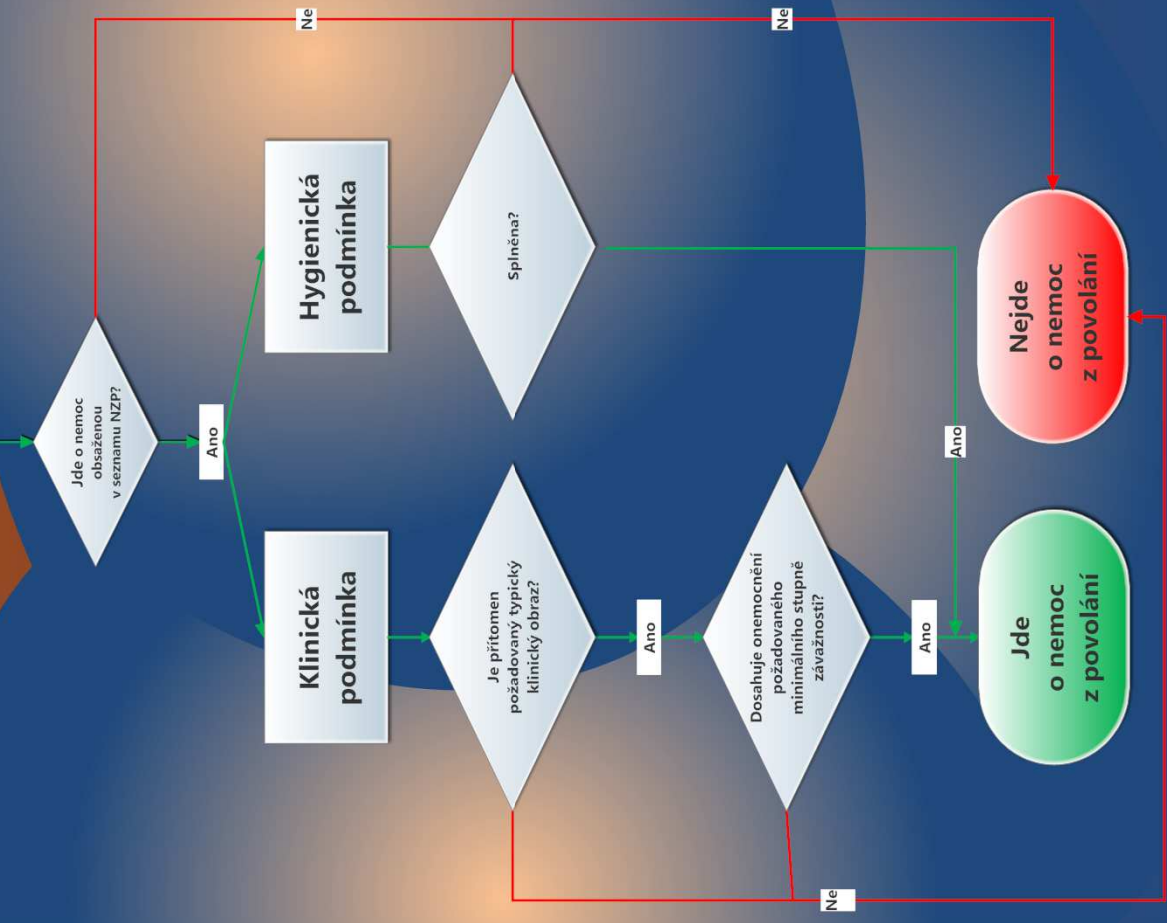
Jde o nemoc obsaženou v seznamu NZP?

Ne

Ano

Hygienická podmínka

Splněna?

Ne

Ano

Klinická podmínka

Je přítomen požadovaný typický klinický obraz?

Ano

Dosahuje onemocnění požadovaného minimálního stupně závažnosti?

Ano

Ne

Nejde o nemoc z povolání

Jde o nemoc z povolání